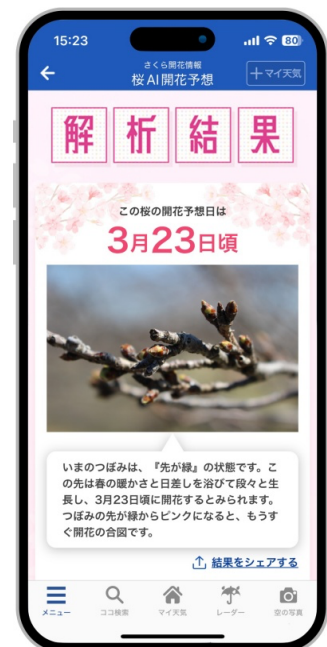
15:23
80

さくら開花情報
桜AI開花予想
＋マイ天気

解 析 結 果

この桜の開花予想日は
3月23日頃

いまのつぼみは、『先が緑』の状態です。この先は春の暖かさと日差しを浴びて段々と生長し、3月23日頃に開花するとみられます。つぼみの先が緑からピンクになると、もうすぐ開花の合図です。

結果をシェアする

メニュー
ココ検索
マイ天気
レーダー
空の写真